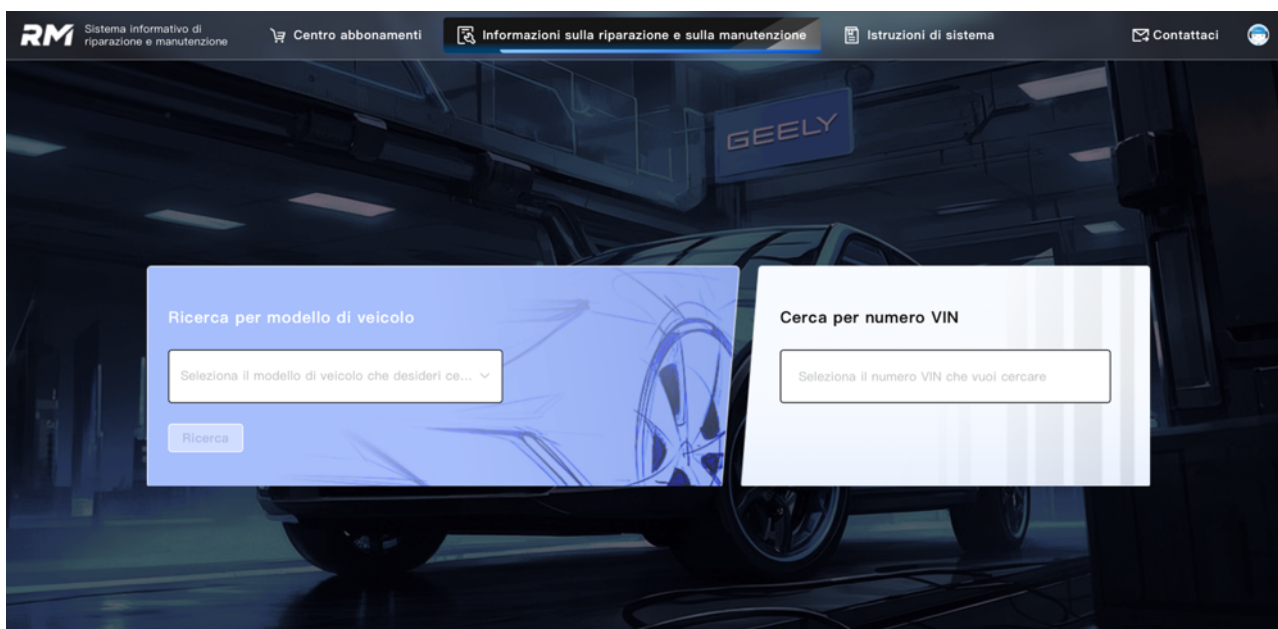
RM Sistema informativo di riparazione e manutenzione

Centro abbonamenti

Informazioni sulla riparazione e sulla manutenzione

Istruzioni di sistema

Contattaci

GEELY

Ricerca per modello di veicolo

Seleziona il modello di veicolo che desideri ce...

Ricerca

Cerca per numero VIN

Seleziona il numero VIN che vuoi cercare